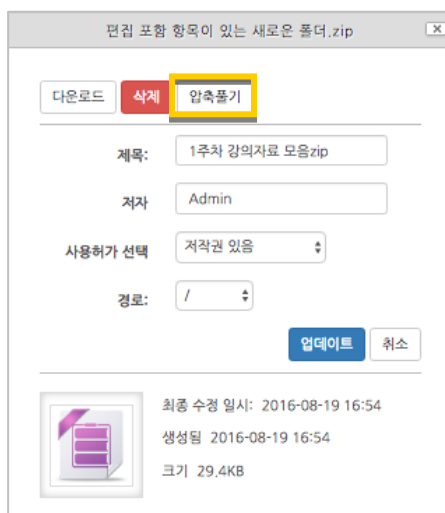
편집 포함 항목이 있는 새로운 폴더.zip

다운로드 삭제 압축풀기

제목: 1주차 강의자료 모음zip

저자 Admin

사용허가 선택 저작권 있음

경로: /

업데이트 취소

최종 수정 일시: 2016-08-19 16:54

생성됨 2016-08-19 16:54

크기 29.4KB